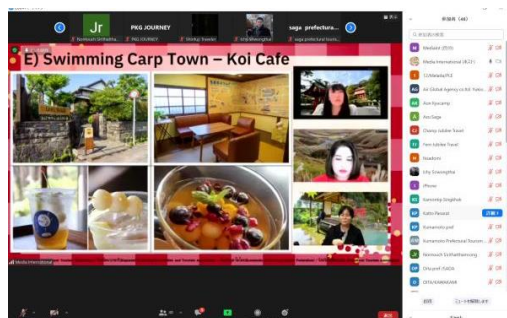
Jr
PKG JOURNEY
saga prefectura...
Kunnouch Sinthothia...
PKG JOURNEY
Siraful Travelet
saga prefectural touris...
E) Swimming Carp Town – Koi Cafe
Media International
参加者 (48)
Weikand (ホスト)
Media International (自分)
TC/Mebaba/PCE
Air Global Agency co.Ltd. Yuko...
Aoe Ryosamp
Aoo Saga
Champ Jubilee Travel
Fern Jubilee Travel
Rosalonn
Erry Siwaongthai
iPhone
Kamonkip Siraphat
Kattin Pansod
Kumamoto pref
Kumamoto Prefectural Tourism...
Niramuch Sinthathamong
Chikusen IGADA
CHITA SAWAKAWA
招待
ミュートを解除します